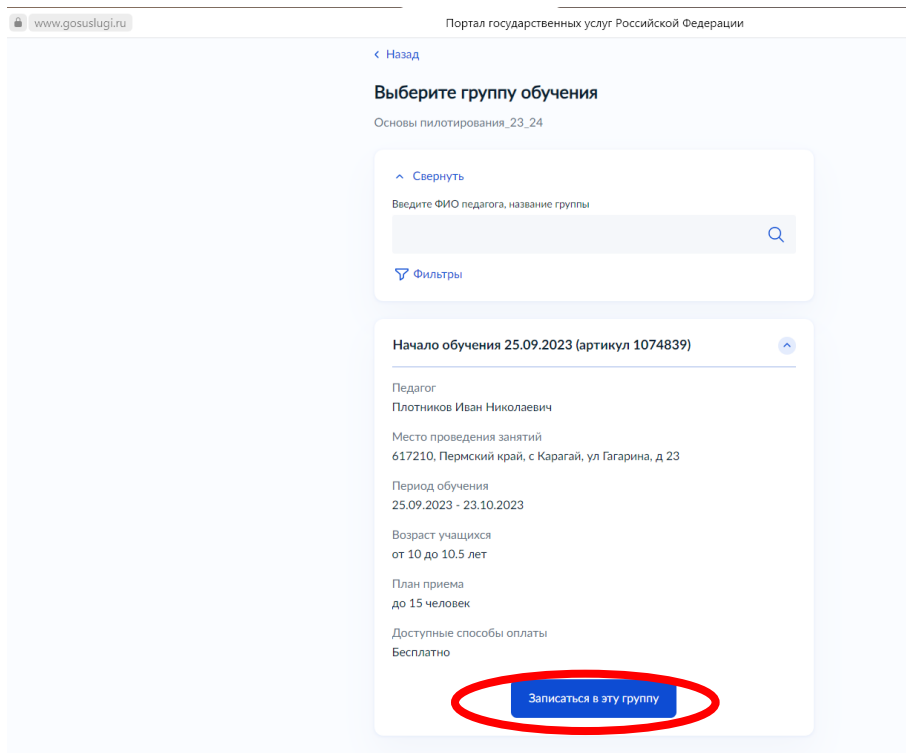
www.gosuslugi.ru

Портал государственных услуг Российской Федерации

‹ Назад

Выберите группу обучения

Основы пилотирования_23_24

^ Свернуть

Введите ФИО педагога, название группы

Фильтры

Начало обучения 25.09.2023 (артикул 1074839)

Педагог
Плотников Иван Николаевич

Место проведения занятий
617210, Пермский край, с Карагай, ул Гагарина, д 23

Период обучения
25.09.2023 - 23.10.2023

Возраст учащихся
от 10 до 10.5 лет

План приема
до 15 человек

Доступные способы оплаты
Бесплатно

Записаться в эту группу